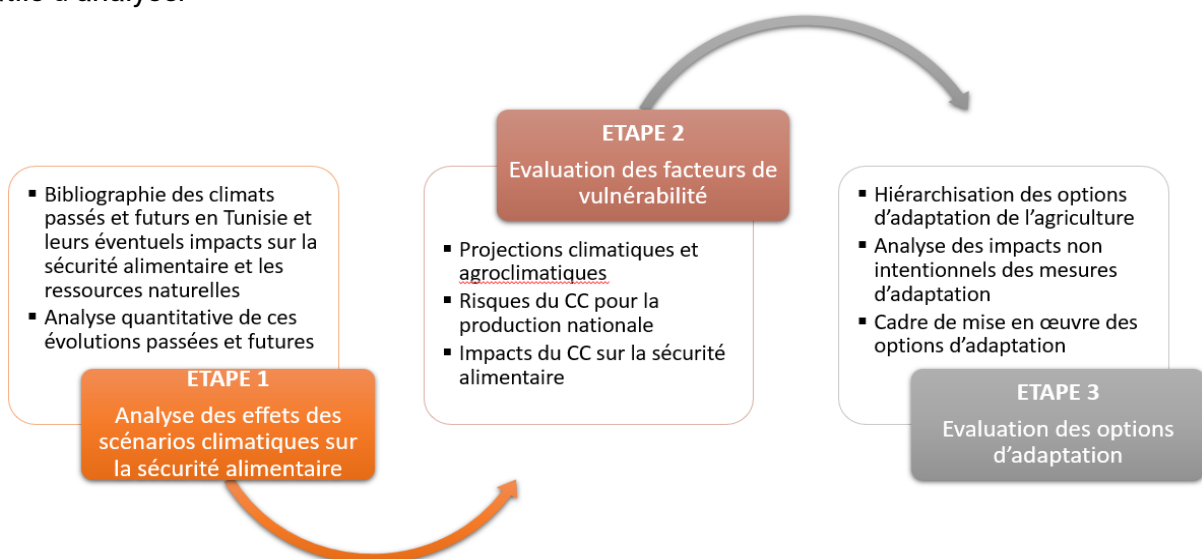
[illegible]

▪ Bibliographie des climats passés et futurs en Tunisie et leurs éventuels impacts sur la sécurité alimentaire et les ressources naturelles
▪ Analyse quantitative de ces évolutions passées et futures

ETAPE 1
Analyse des effets des scénarios climatiques sur la sécurité alimentaire

ETAPE 2
Evaluation des facteurs de vulnérabilité

▪ Projections climatiques et agroclimatiques
▪ Risques du CC pour la production nationale
▪ Impacts du CC sur la sécurité alimentaire

▪ Hiérarchisation des options d'adaptation de l'agriculture
▪ Analyse des impacts non intentionnels des mesures d'adaptation
▪ Cadre de mise en œuvre des options d'adaptation

ETAPE 3
Evaluation des options d'adaptation